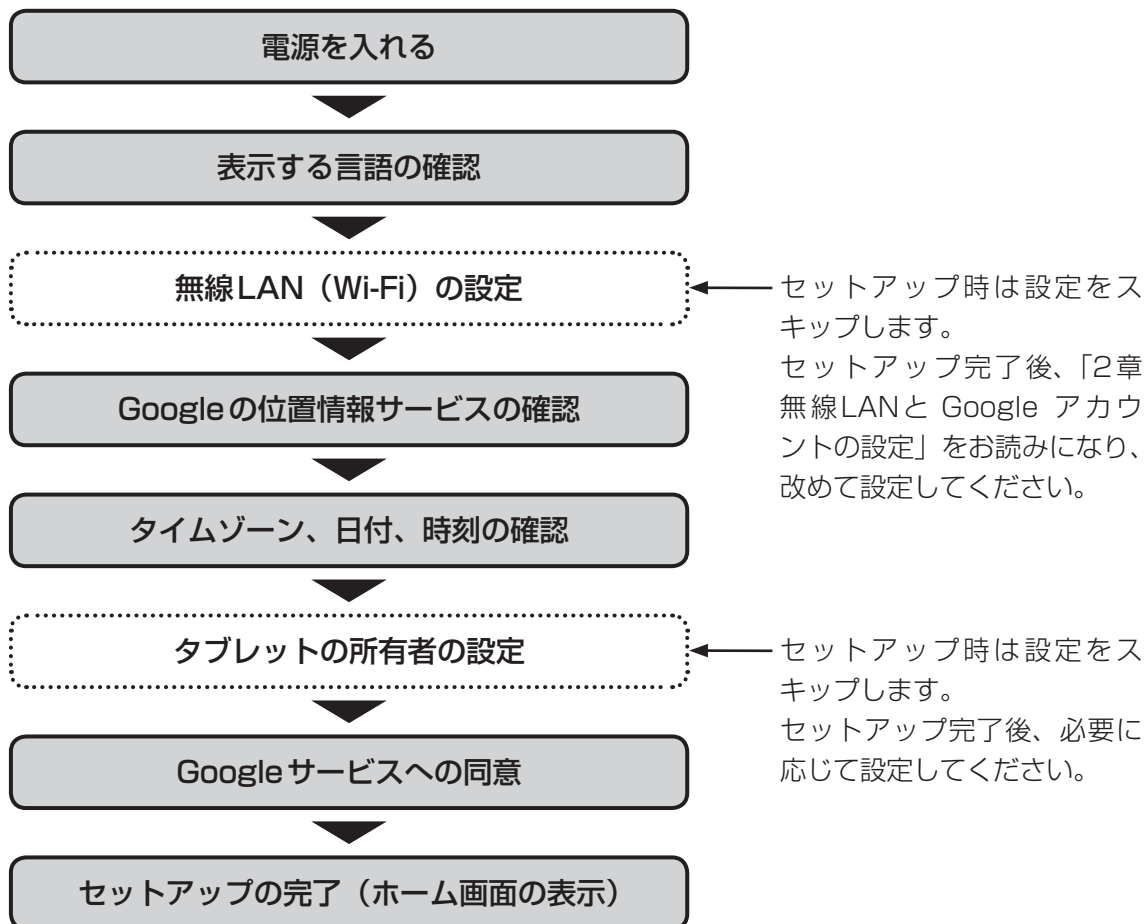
電源を入れる

表示する言語の確認

無線LAN（Wi-Fi）の設定

セットアップ時は設定をスキップします。
セットアップ完了後、「2章 無線LANと Google アカウントの設定」をお読みになり、改めて設定してください。

Googleの位置情報サービスの確認

タイムゾーン、日付、時刻の確認

タブレットの所有者の設定

セットアップ時は設定をスキップします。
セットアップ完了後、必要に応じて設定してください。

Googleサービスへの同意

セットアップの完了（ホーム画面の表示）